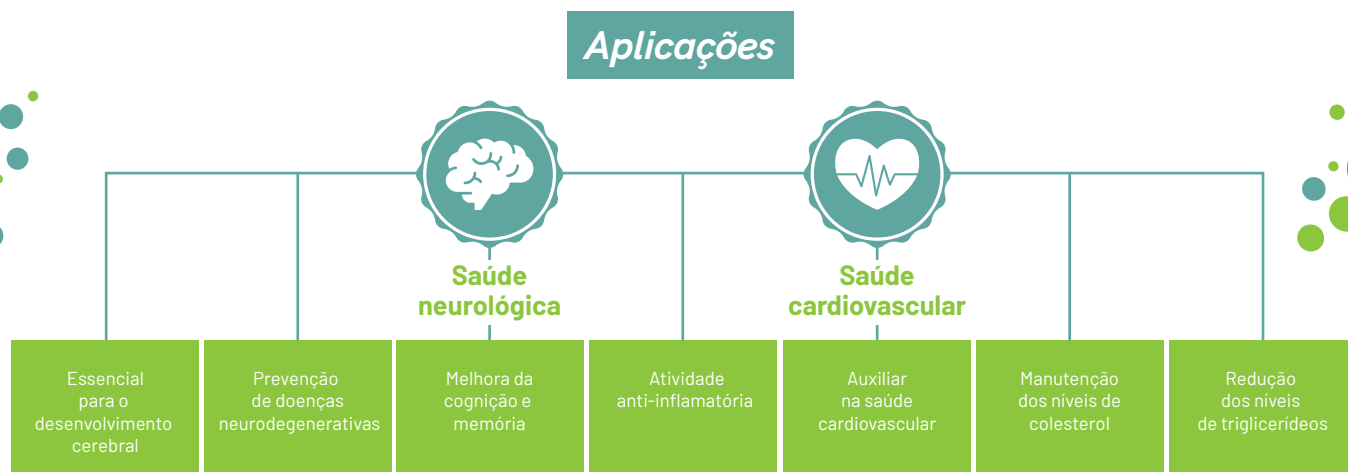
Aplicações

Saúde neurológica

Saúde cardiovascular

Essencial para o desenvolvimento cerebral

Prevenção de doenças neurodegenerativas

Melhora da cognição e memória

Atividade anti-inflamatória

Auxiliar na saúde cardiovascular

Manutenção dos níveis de colesterol

Redução dos níveis de triglicerídeos